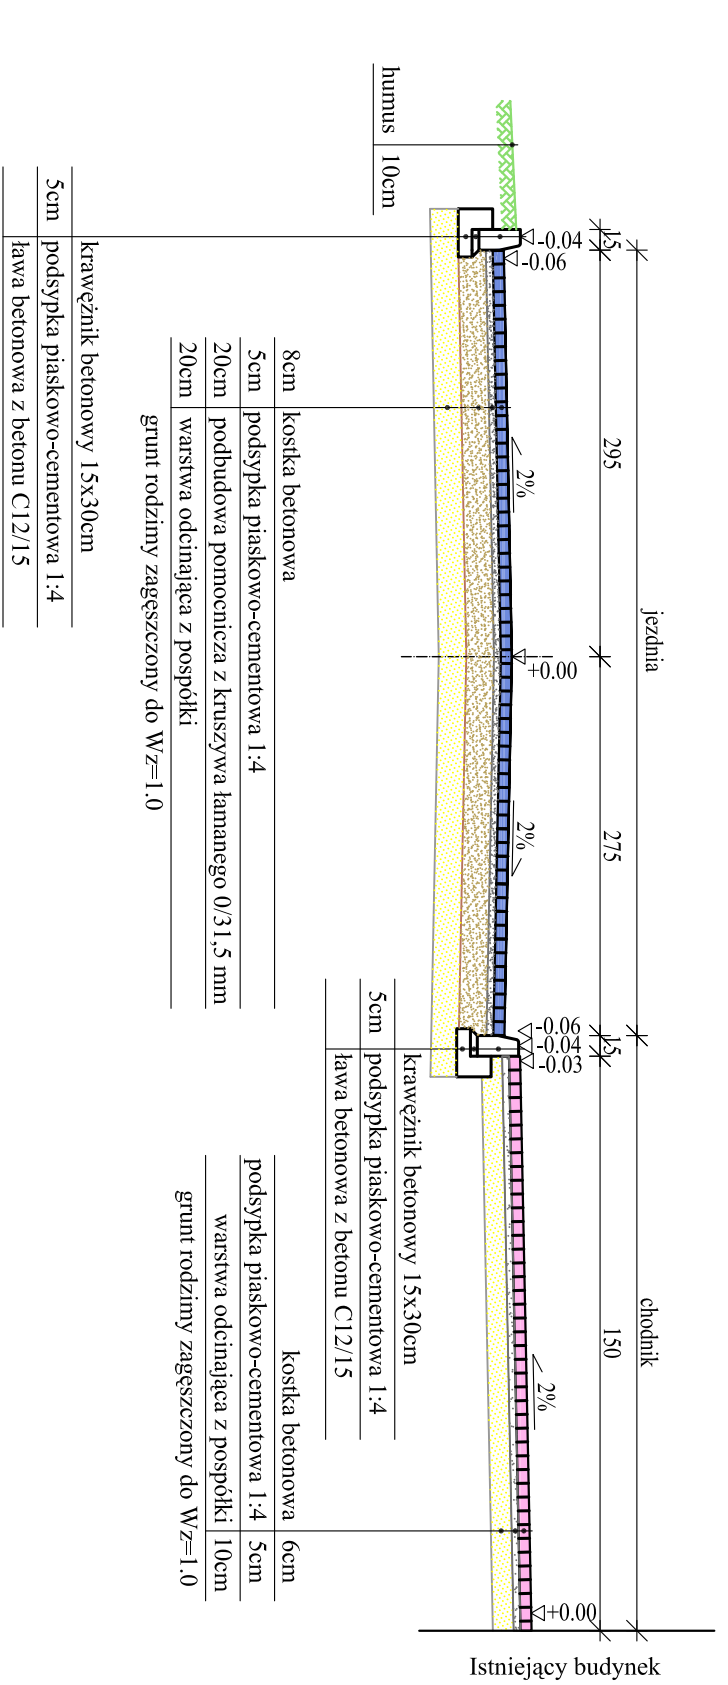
humus | 10cm

-0.04
-0.06
15
295
2%
jezdnia
+0.00
275
2%
-0.06
-0.04
-0.03
15
chodnik
150
2%
+0.00

8cm kostka betonowa
5cm podsypka piaskowo-cementowa 1:4
20cm podbudowa pomocnicza z kruszywa łamanego 0/31,5 mm
20cm warstwa odcinająca z pospółki
grunt rodzimy zagęszczony do Wz=1.0

krawężnik betonowy 15x30cm
5cm podsypka piaskowo-cementowa 1:4
ława betonowa z betonu C12/15

krawężnik betonowy 15x30cm
5cm podsypka piaskowo-cementowa 1:4
ława betonowa z betonu C12/15

kostka betonowa 6cm
podsypka piaskowo-cementowa 1:4 5cm
warstwa odcinająca z pospółki 10cm
grunt rodzimy zagęszczony do Wz=1.0

Istniejący budynek